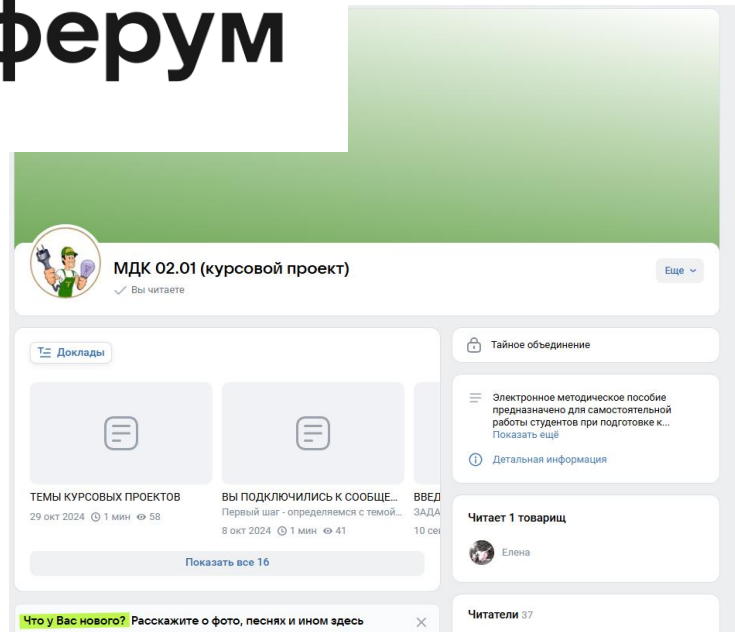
ферум

МДК 02.01 (курсовой проект)
Вы читаете

Еще

Доклады

ТЕМЫ КУРСОВЫХ ПРОЕКТОВ
29 окт 2024 1 мин 58

ВЫ ПОДКЛЮЧИЛИСЬ К СООБЩЕ...
Первый шаг - определяемся с темой...
8 окт 2024 1 мин 41

ВВЕД
ЗАДА
10 се

Показать все 16

Что у Вас нового? Расскажите о фото, песнях и ином здесь

Тайное объединение

Электронное методическое пособие предназначено для самостоятельной работы студентов при подготовке к...
Показать ещё

Детальная информация

Читает 1 товарищ

Елена

Читатели 37